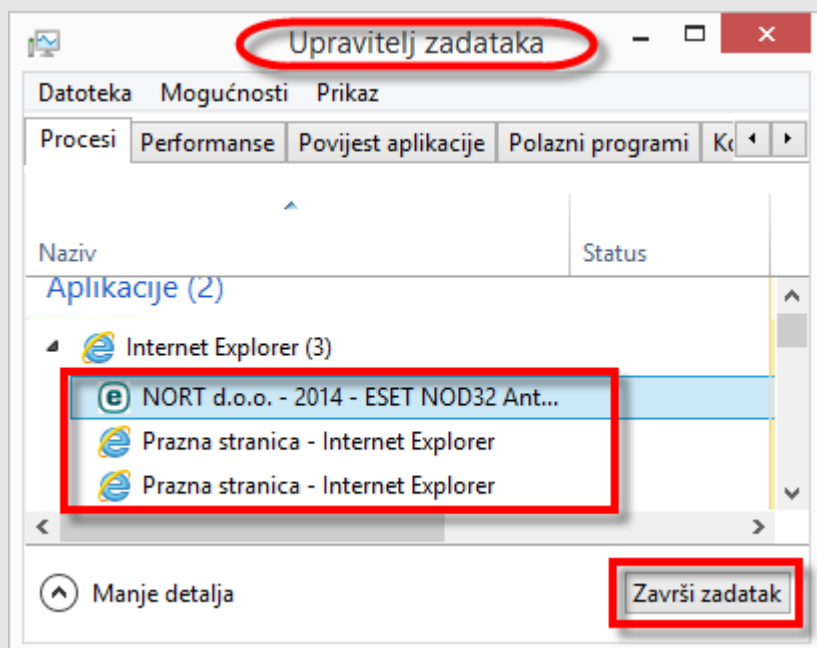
Upravitelj zadataka

Datoteka Mogućnosti Prikaz

Procesi Performanse Povijest aplikacije Polazni programi Ko

Naziv Status

Aplikacije (2)

Internet Explorer (3)

NORT d.o.o. - 2014 - ESET NOD32 Ant...

Prazna stranica - Internet Explorer

Prazna stranica - Internet Explorer

Manje detalja

Završi zadatak